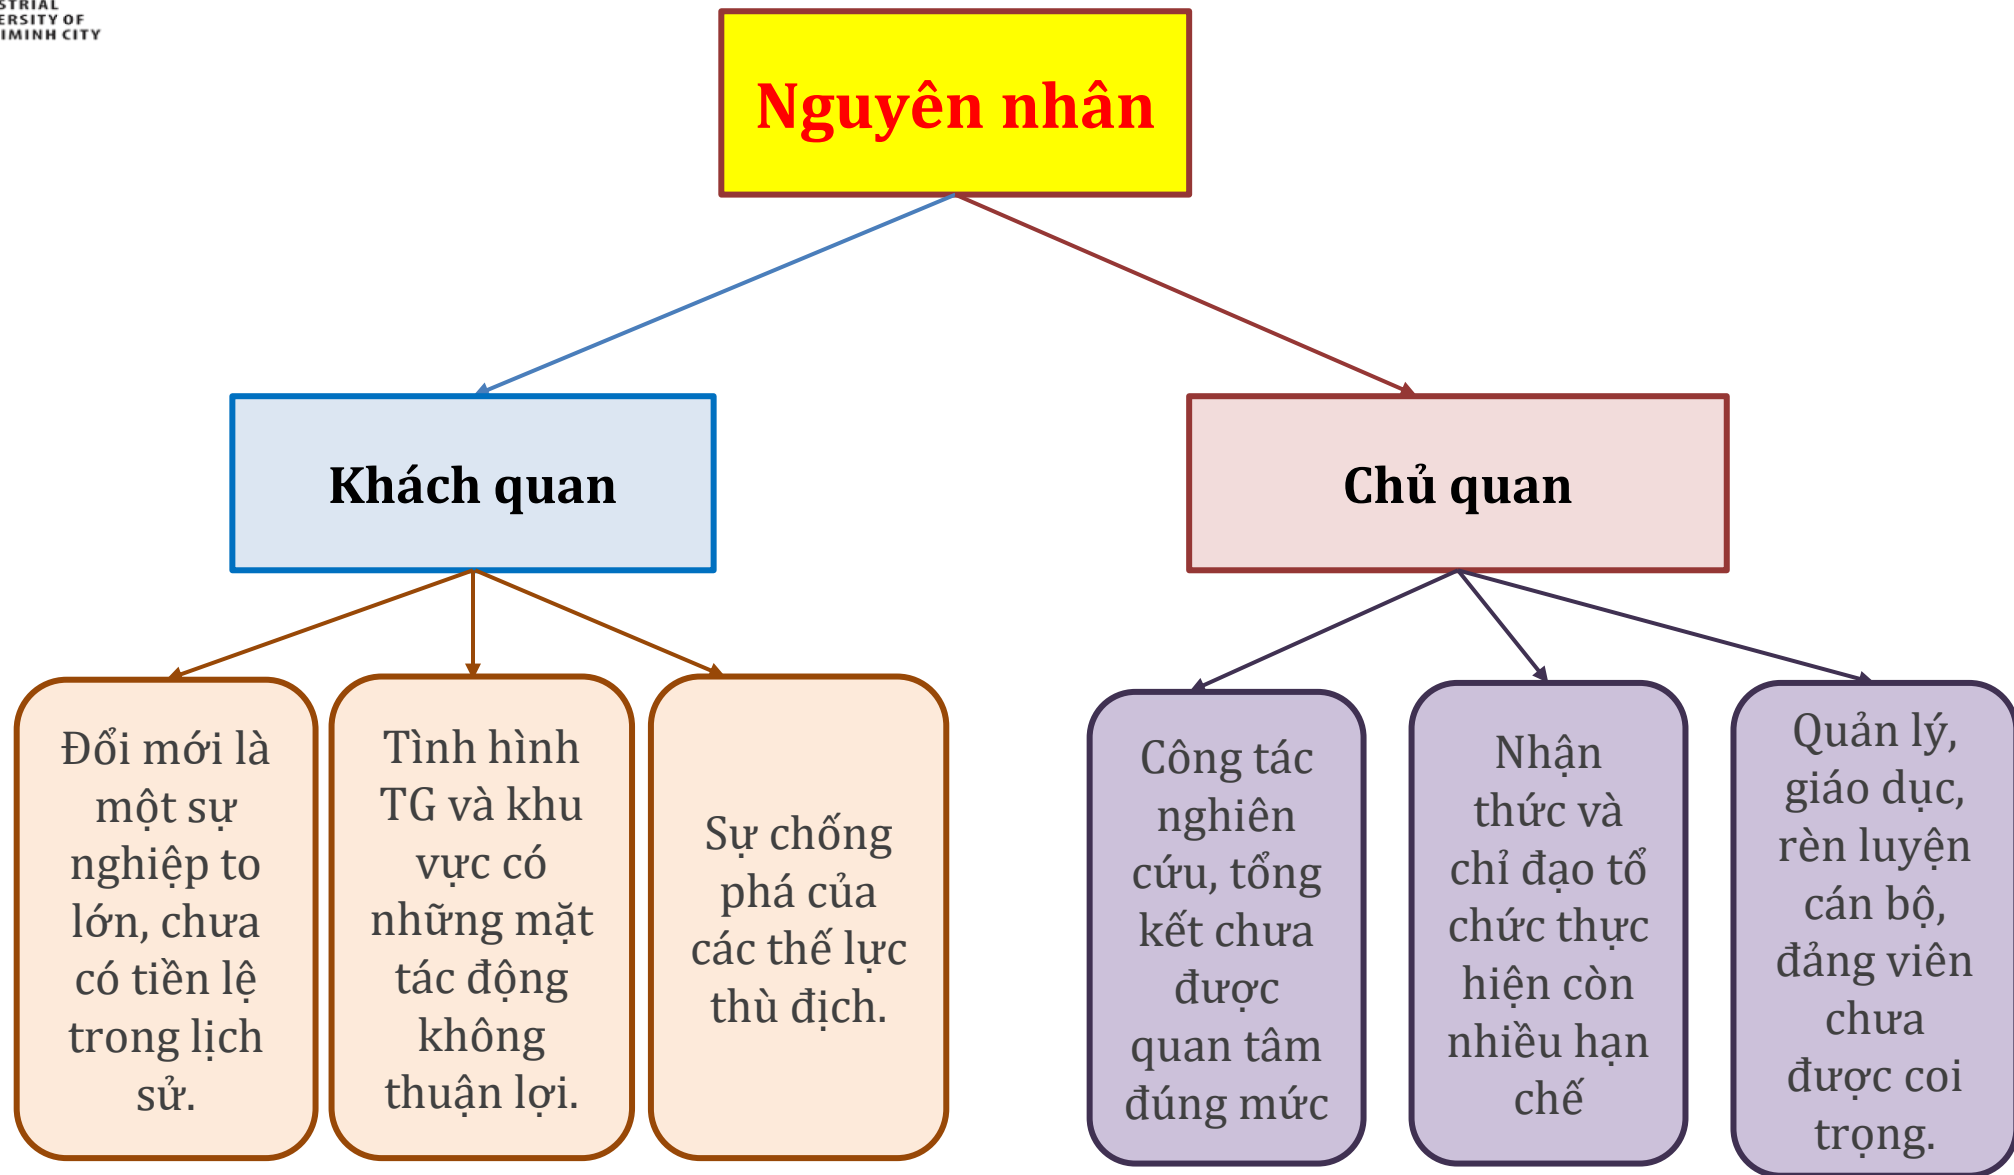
STRIAL
ERSITY OF
IMINH CITY

Nguyên nhân

Khách quan

Chủ quan

Đổi mới là một sự nghiệp to lớn, chưa có tiền lệ trong lịch sử.

Tình hình TG và khu vực có những mặt tác động không thuận lợi.

Sự chống phá của các thế lực thù địch.

Công tác nghiên cứu, tổng kết chưa được quan tâm đúng mức

Nhận thức và chỉ đạo tổ chức thực hiện còn nhiều hạn chế

Quản lý, giáo dục, rèn luyện cán bộ, đảng viên chưa được coi trọng.